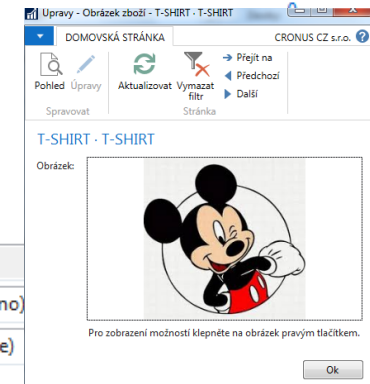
Upravy - Obrázek zboží - T-SHIRT · T-SHIRT

DOMOVSKÁ STRÁNKA

CRONUS CZ s.r.o.

Pohled
Úpravy
Spravovat

Aktualizovat
Vymazat filtr
Přejít na
Předchozí
Další
Stránka

T-SHIRT · T-SHIRT

Obrázek:

Pro zobrazení možností klepněte na obrázek pravým tlačítkem.

Ok

no)
e)